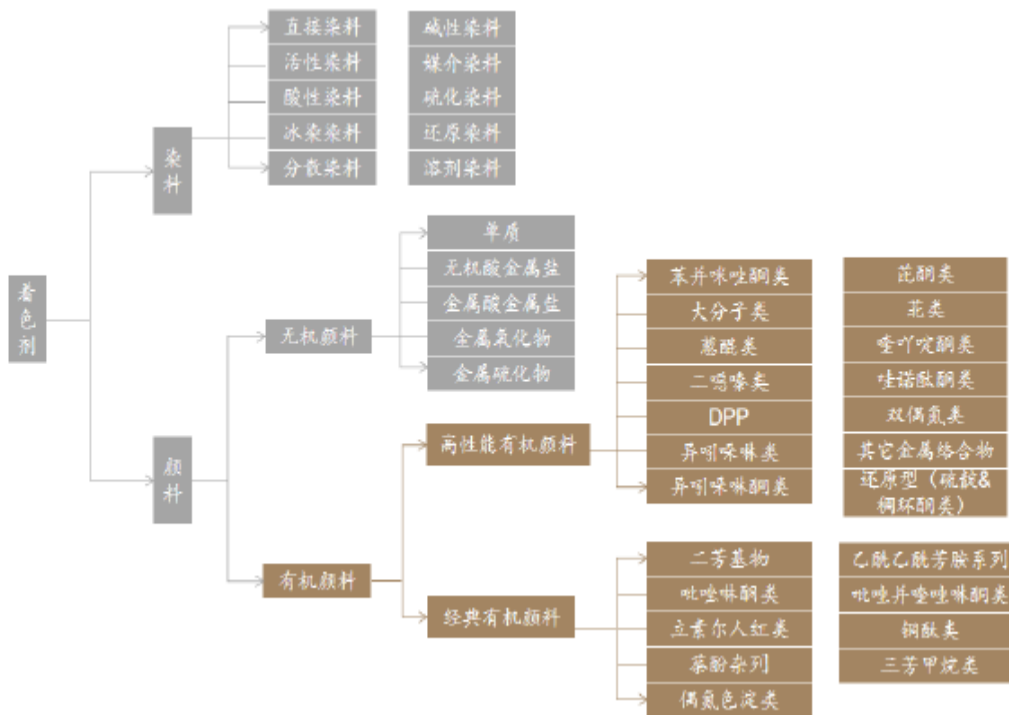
着色剂

染料

直接染料
活性染料
酸性染料
冰染染料
分散染料

碱性染料
媒介染料
硫化染料
还原染料
溶剂染料

颜料

无机颜料

单质
无机酸金属盐
金属酸金属盐
金属氧化物
金属硫化物

有机颜料

高性能有机颜料

苯并咪唑酮类
大分子类
蒽醌类
二噁嗪类
DPP
异吲哚啉类
异吲哚啉酮类

芘酮类
苝类
喹吖啶酮类
喹诺酞酮类
双偶氮类
其它金属络合物
还原型（硫靛&稠环酮类）

经典有机颜料

二芳基物
吡唑啉酮类
立索尔人红类
萘酚系列
偶氮色淀类

乙酰乙酰芳胺系列
吡唑并喹唑啉酮类
铜酞类
三芳甲烷类